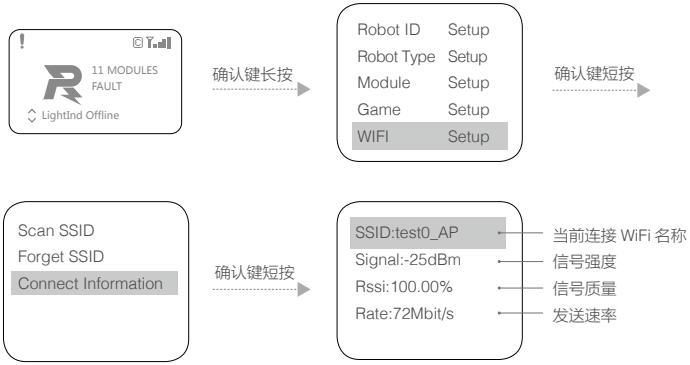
!

11 MODULES
FAULT

LightInd Offline

确认键长按

| Robot ID | Setup |
|---|---|
| Robot Type | Setup |
| Module | Setup |
| Game | Setup |
| WIFI | Setup |

确认键短按

Scan SSID
Forget SSID
Connect Information

确认键短按

SSID:test0_AP
Signal:-25dBm
Rssi:100.00%
Rate:72Mbit/s

当前连接 WiFi 名称
信号强度
信号质量
发送速率